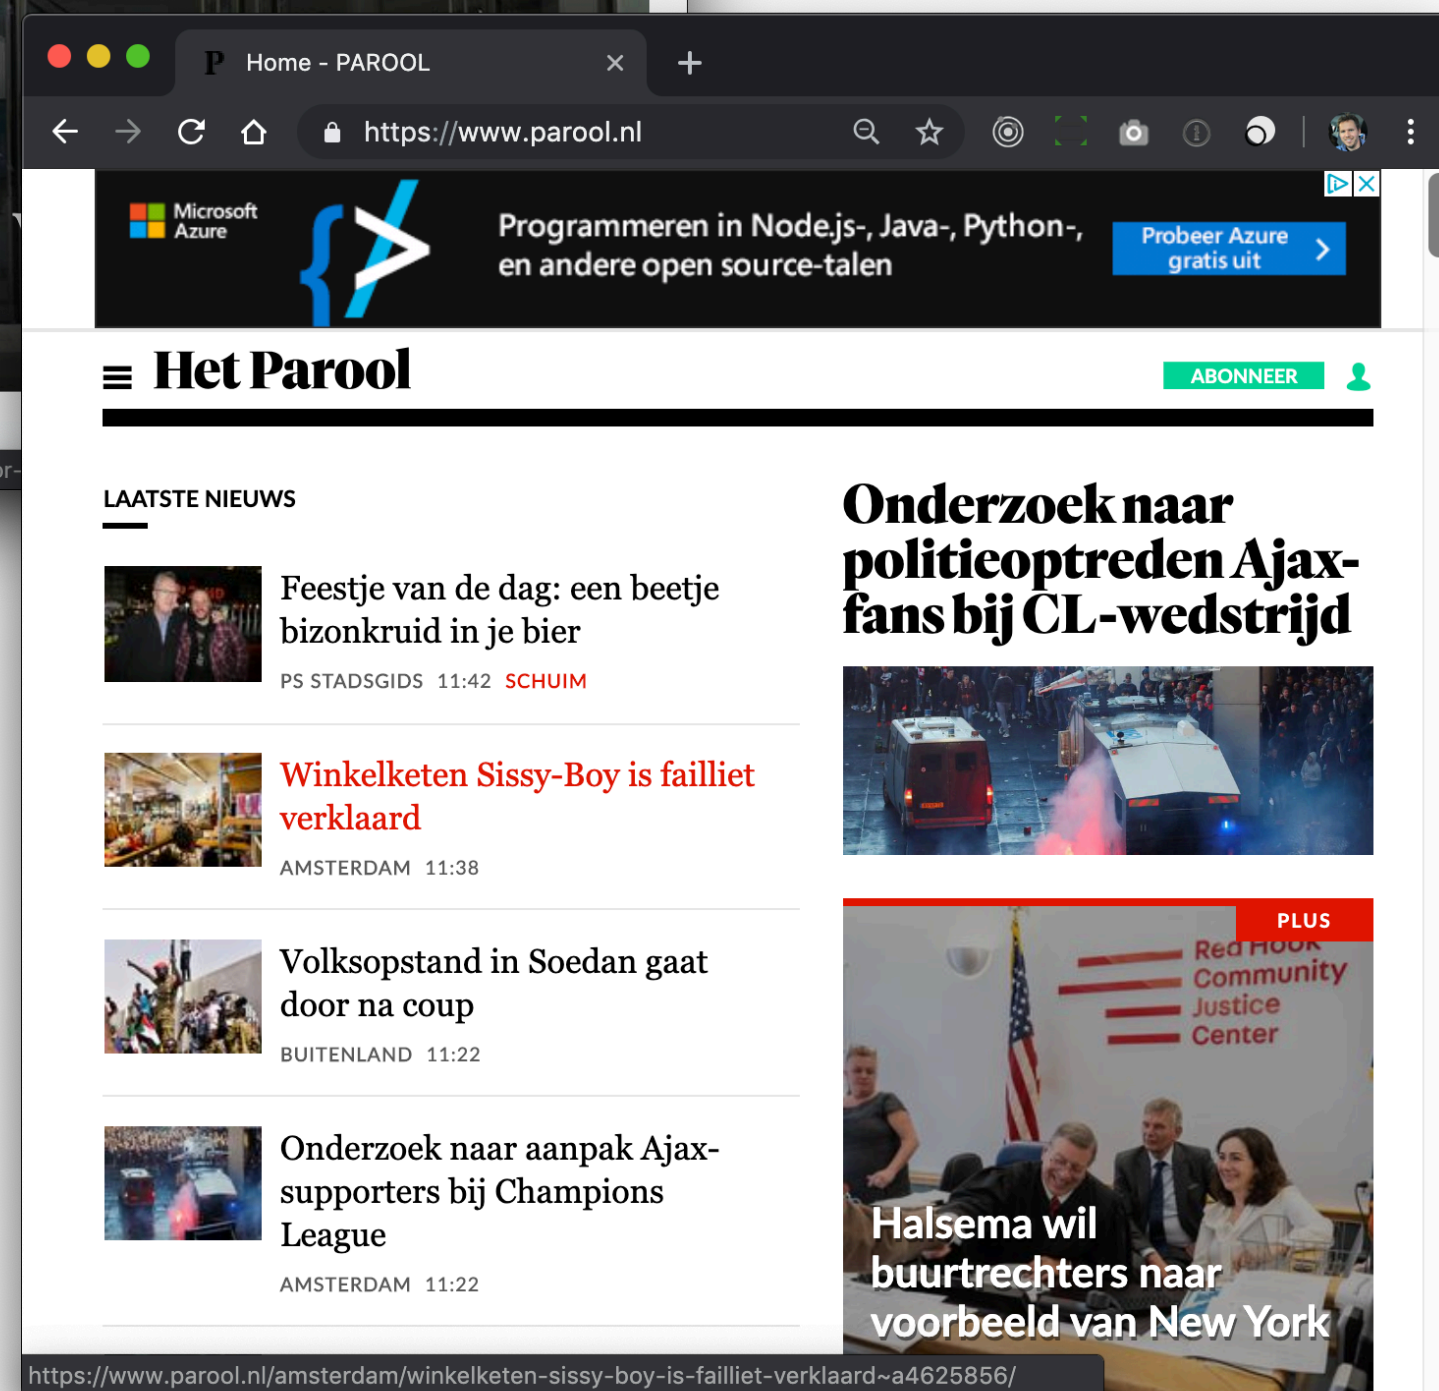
Home - PAROOL

https://www.parool.nl

Microsoft Azure

Programmeren in Node.js-, Java-, Python-, en andere open source-talen

Probeer Azure gratis uit

Het Parool

ABONNEER

LAATSTE NIEUWS

Feestje van de dag: een beetje bizonkruid in je bier

PS STADSGIDS 11:42 SCHUIM

Winkelketen Sissy-Boy is failliet verklaard

AMSTERDAM 11:38

Volksopstand in Soedan gaat door na coup

BUITENLAND 11:22

Onderzoek naar aanpak Ajax-supporters bij Champions League

AMSTERDAM 11:22

Onderzoek naar politieoptreden Ajax-fans bij CL-wedstrijd

PLUS

Red Hook Community Justice Center

Halsema wil buurtrechters naar voorbeeld van New York

https://www.parool.nl/amsterdam/winkelketen-sissy-boy-is-failliet-verklaard~a4625856/